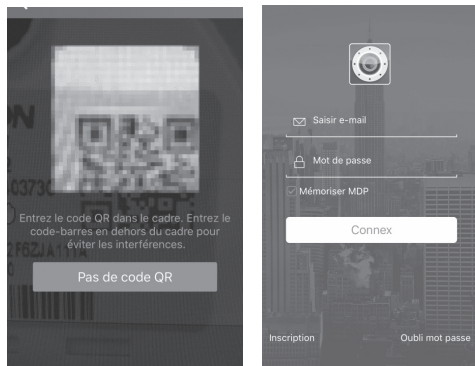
Entrez le code QR dans le cadre. Entrez le code-barres en dehors du cadre pour éviter les interférences.

Pas de code QR

Saisir e-mail

Mot de passe

Mémoriser MDP

Connex

Inscription

Oubli mot passe